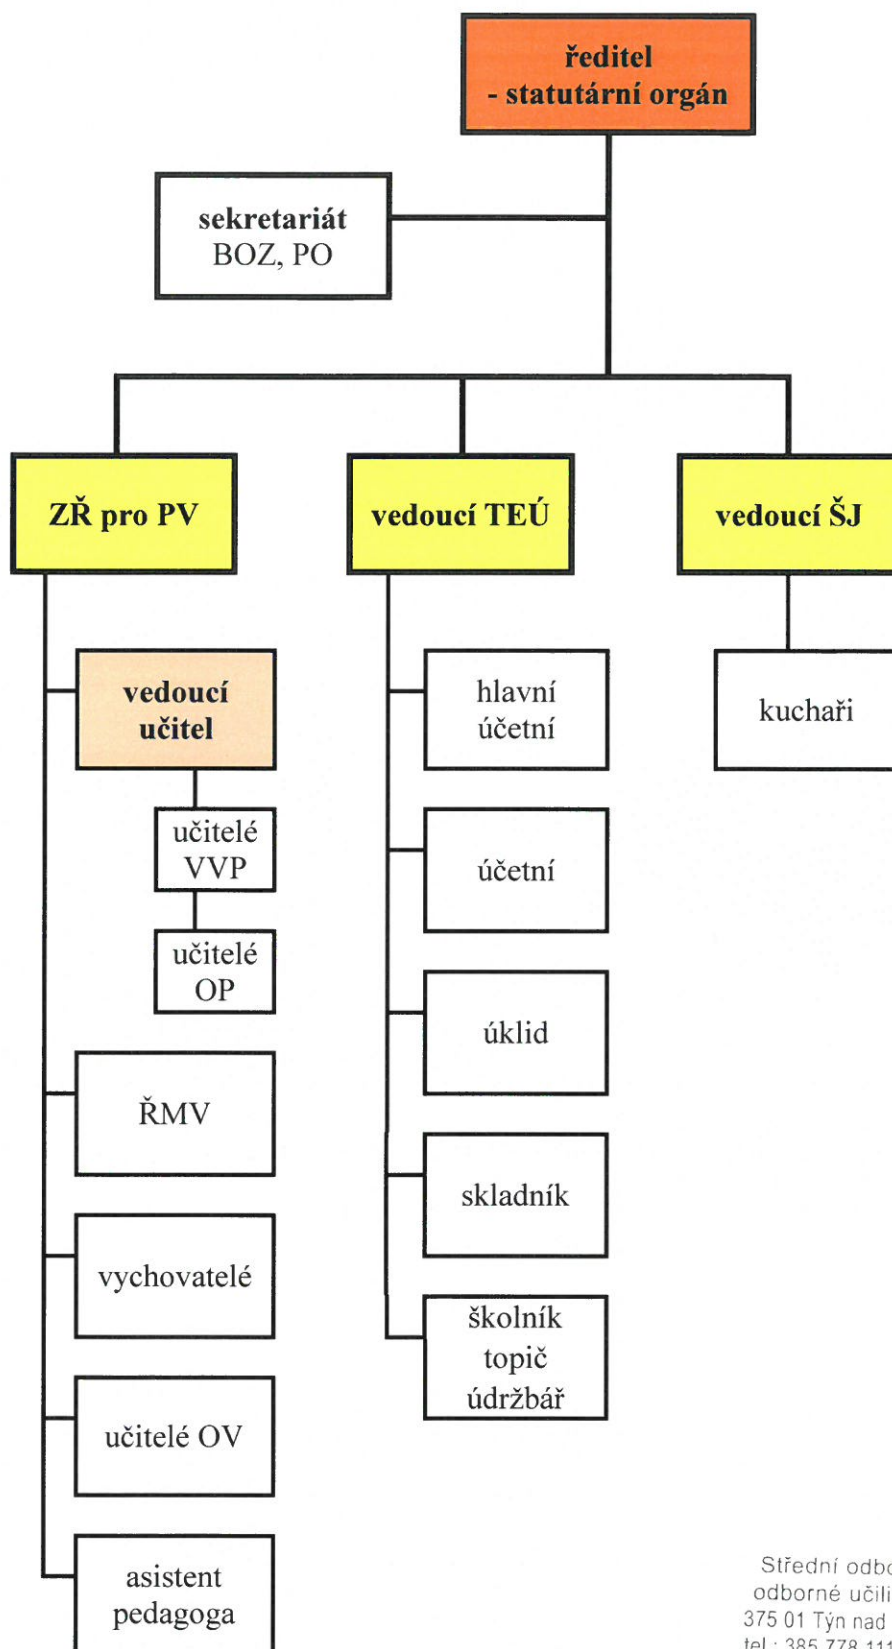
ředitel
- statutární orgán

sekretariát
BOZ, PO

ZŘ pro PV

vedoucí TEÚ

vedoucí ŠJ

vedoucí učitel

učitelé VVP

učitelé OP

ŘMV

vychovatelé

učitelé OV

asistent pedagoga

hlavní účetní

účetní

úklid

skladník

školník topič údržbář

kuchaři

Střední odbo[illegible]
odborné učili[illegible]
375 01 Týn nad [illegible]
tel.: 385 778 11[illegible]